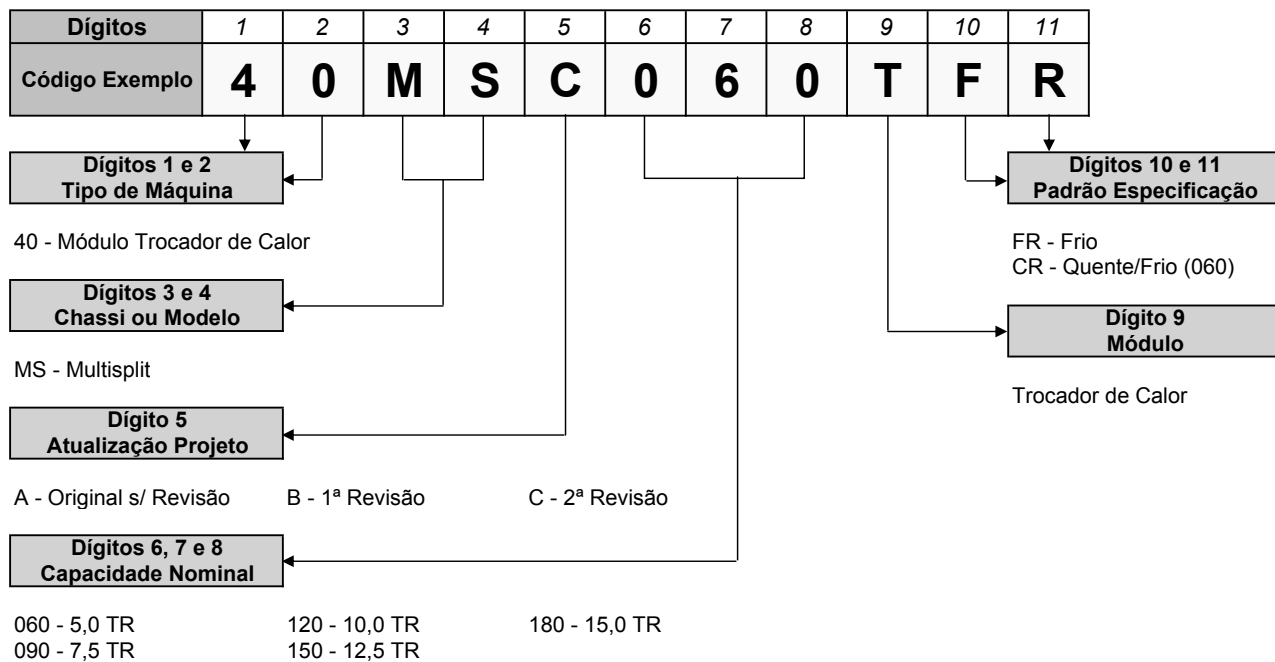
| Dígitos | 1 | 2 | 3 | 4 | 5 | 6 | 7 | 8 | 9 | 10 | 11 |
|---|---|---|---|---|---|---|---|---|---|---|---|
| Código Exemplo | 4 | 0 | M | S | C | 0 | 6 | 0 | T | F | R |

Dígitos 1 e 2
Tipo de Máquina

40 - Módulo Trocador de Calor

Dígitos 3 e 4
Chassi ou Modelo

MS - Multisplit

Dígito 5
Atualização Projeto

A - Original s/ Revisão
B - 1ª Revisão
C - 2ª Revisão

Dígitos 6, 7 e 8
Capacidade Nominal

060 - 5,0 TR
090 - 7,5 TR
120 - 10,0 TR
150 - 12,5 TR
180 - 15,0 TR

Dígitos 10 e 11
Padrão Especificação

FR - Frio
CR - Quente/Frio (060)

Dígito 9
Módulo

Trocador de Calor